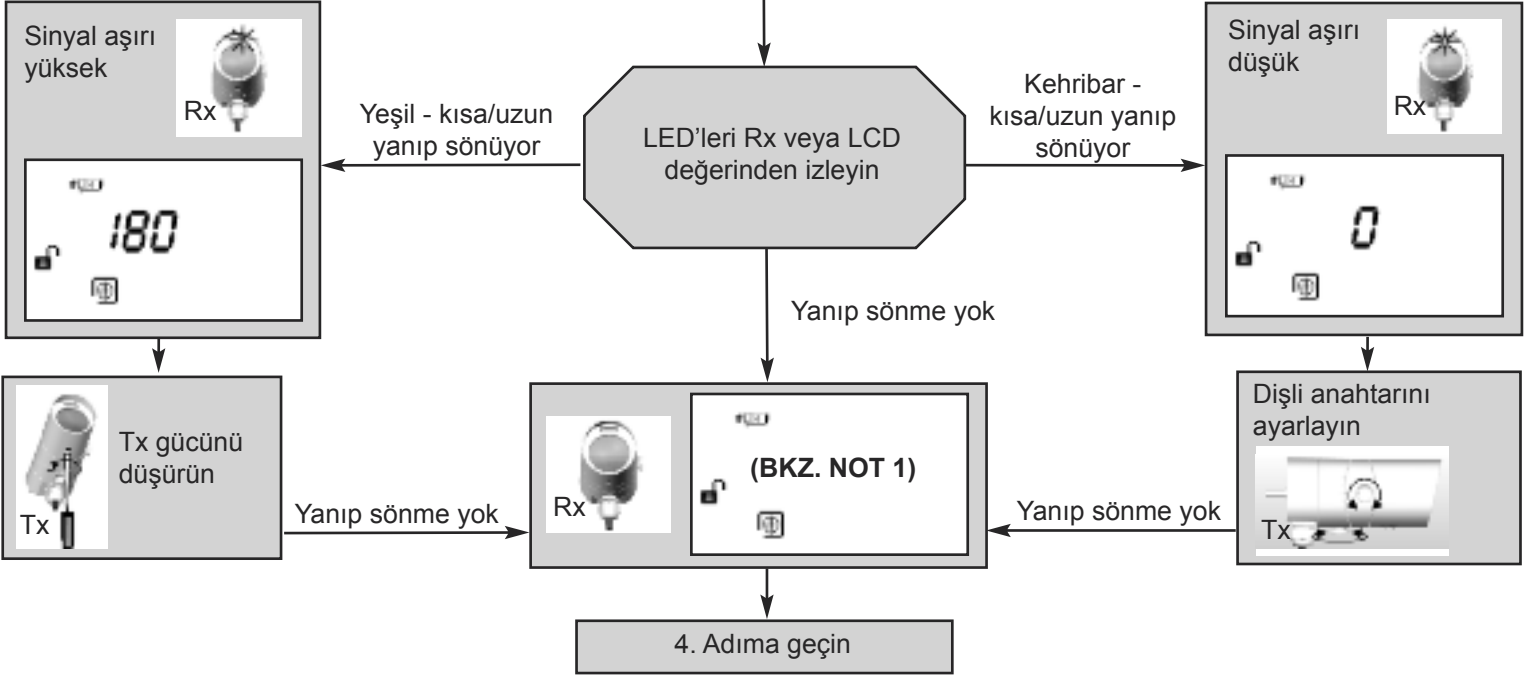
Sinyal aşırı yüksek

Rx

180

Yeşil - kısa/uzun yanıp sönüyor

LED'leri Rx veya LCD değerinden izleyin

Kehribar - kısa/uzun yanıp sönüyor

Sinyal aşırı düşük

Rx

0

Yanıp sönme yok

Tx gücünü düşürün

Tx

Yanıp sönme yok

Rx

(BKZ. NOT 1)

Yanıp sönme yok

Dişli anahtarını ayarlayın

Tx

4. Adıma geçin